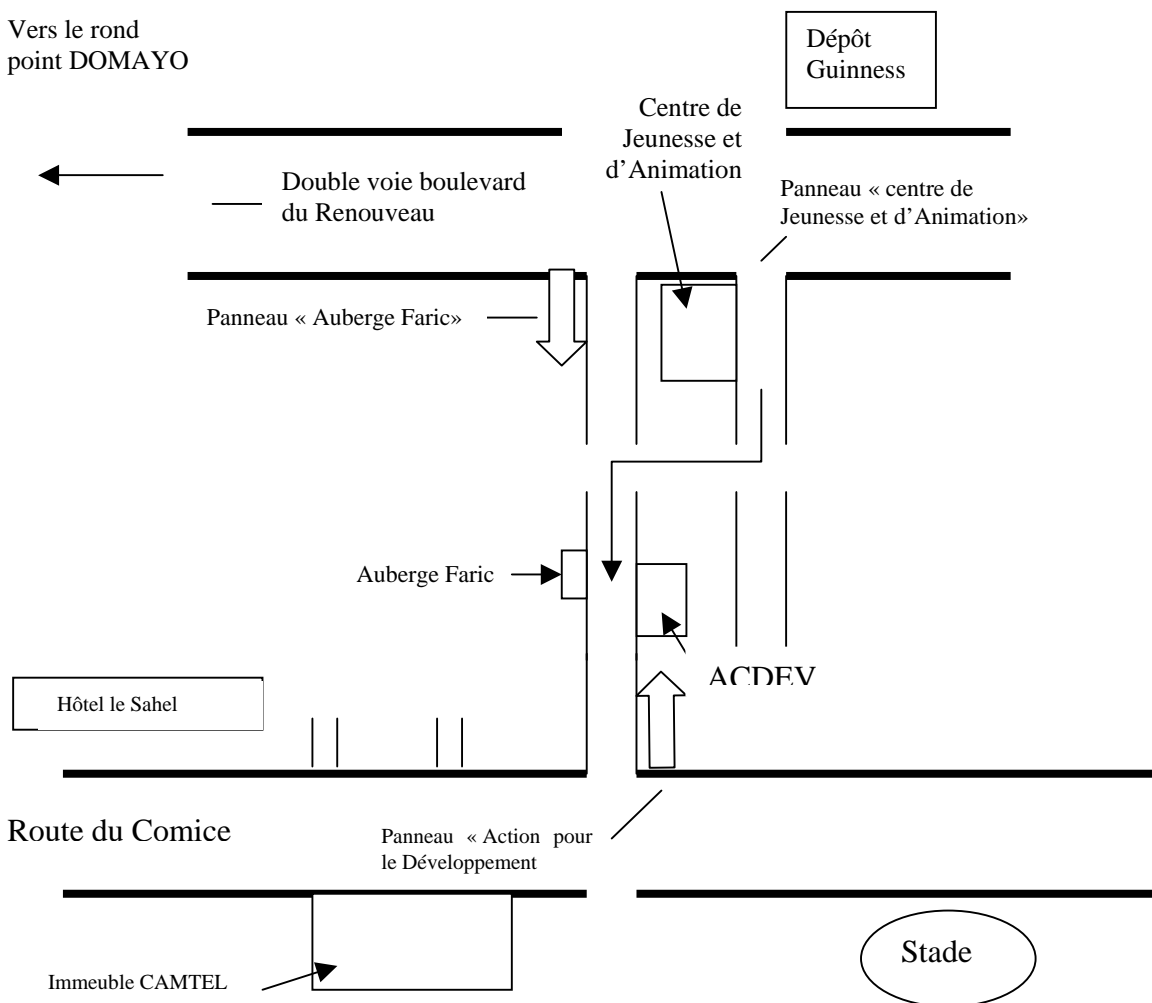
Vers le rond point DOMAYO

Dépôt Guinness

Centre de Jeunesse et d'Animation

Double voie boulevard du Renouveau

Panneau « centre de Jeunesse et d'Animation»

Panneau « Auberge Faric»

Auberge Faric

ACDEV

Hôtel le Sahel

Route du Comice

Panneau « Action pour le Développement

Immeuble CAMTEL

Stade